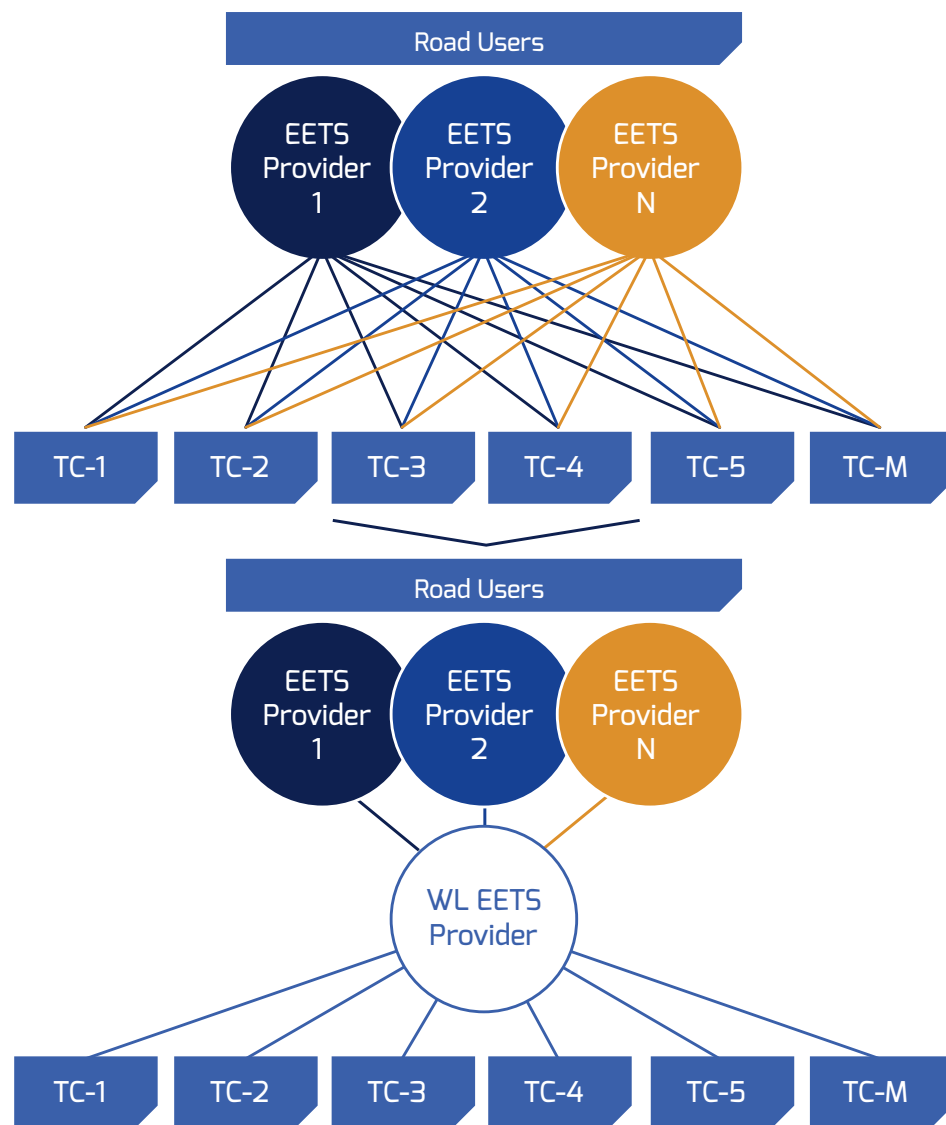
Road Users

EETS Provider 1

EETS Provider 2

EETS Provider N

TC-1 TC-2 TC-3 TC-4 TC-5 TC-M

Road Users

EETS Provider 1

EETS Provider 2

EETS Provider N

WL EETS Provider

TC-1 TC-2 TC-3 TC-4 TC-5 TC-M